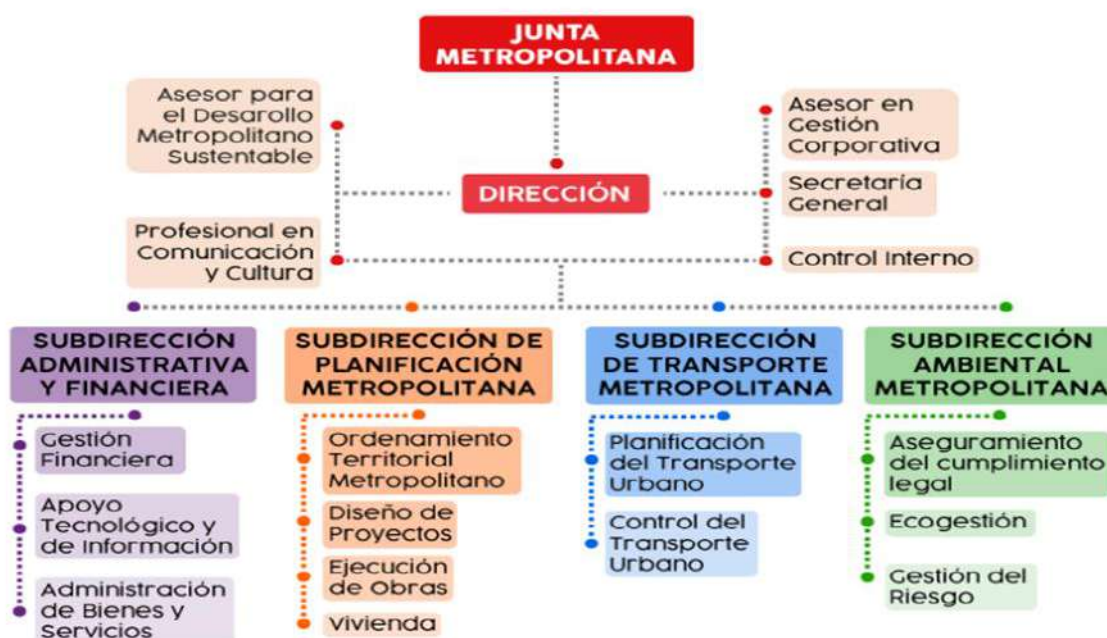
JUNTA METROPOLITANA

Asesor para el Desarollo Metropolitano Sustentable

Profesional en Comunicación y Cultura

DIRECCIÓN

Asesor en Gestión Corporativa

Secretaría General

Control Interno

SUBDIRECCIÓN ADMINISTRATIVA Y FINANCIERA

Gestión Financiera

Apoyo Tecnológico y de Información

Administración de Bienes y Servicios

SUBDIRECCIÓN DE PLANIFICACIÓN METROPOLITANA

Ordenamiento Territorial Metropolitano

Diseño de Proyectos

Ejecución de Obras

Vivienda

SUBDIRECCIÓN DE TRANSPORTE METROPOLITANA

Planificación del Transporte Urbano

Control del Transporte Urbano

SUBDIRECCIÓN AMBIENTAL METROPOLITANA

Aseguramiento del cumplimiento legal

Ecogestión

Gestión del Riesgo